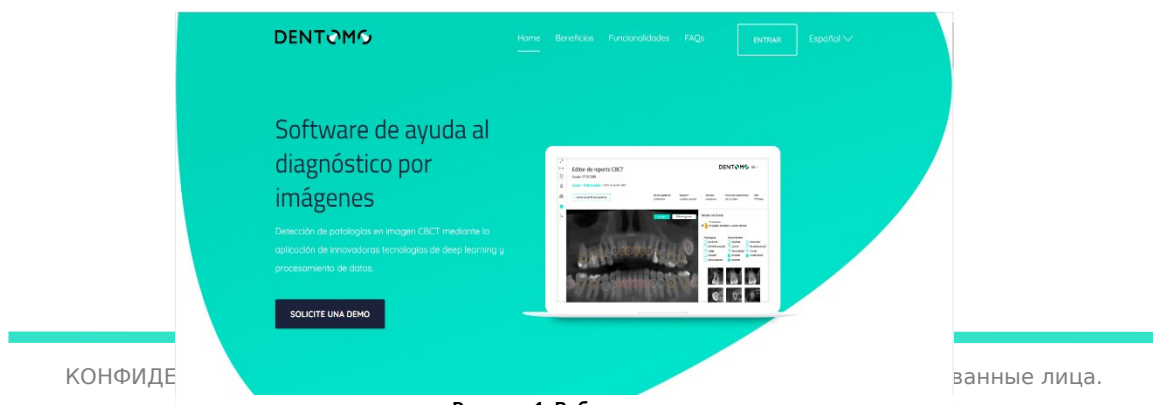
DENTOMO

Home Beneficios Funcionalidades FAQs ENTRAR Español

Software de ayuda al diagnóstico por imágenes

Detección de patologías en imagen CBCT mediante la aplicación de innovadoras tecnologías de deep learning y procesamiento de datos.

SOLICITE UNA DEMO

Editor de reporte CBCT

DENTOMO

КОНФИДЕ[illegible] ванные лица.

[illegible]